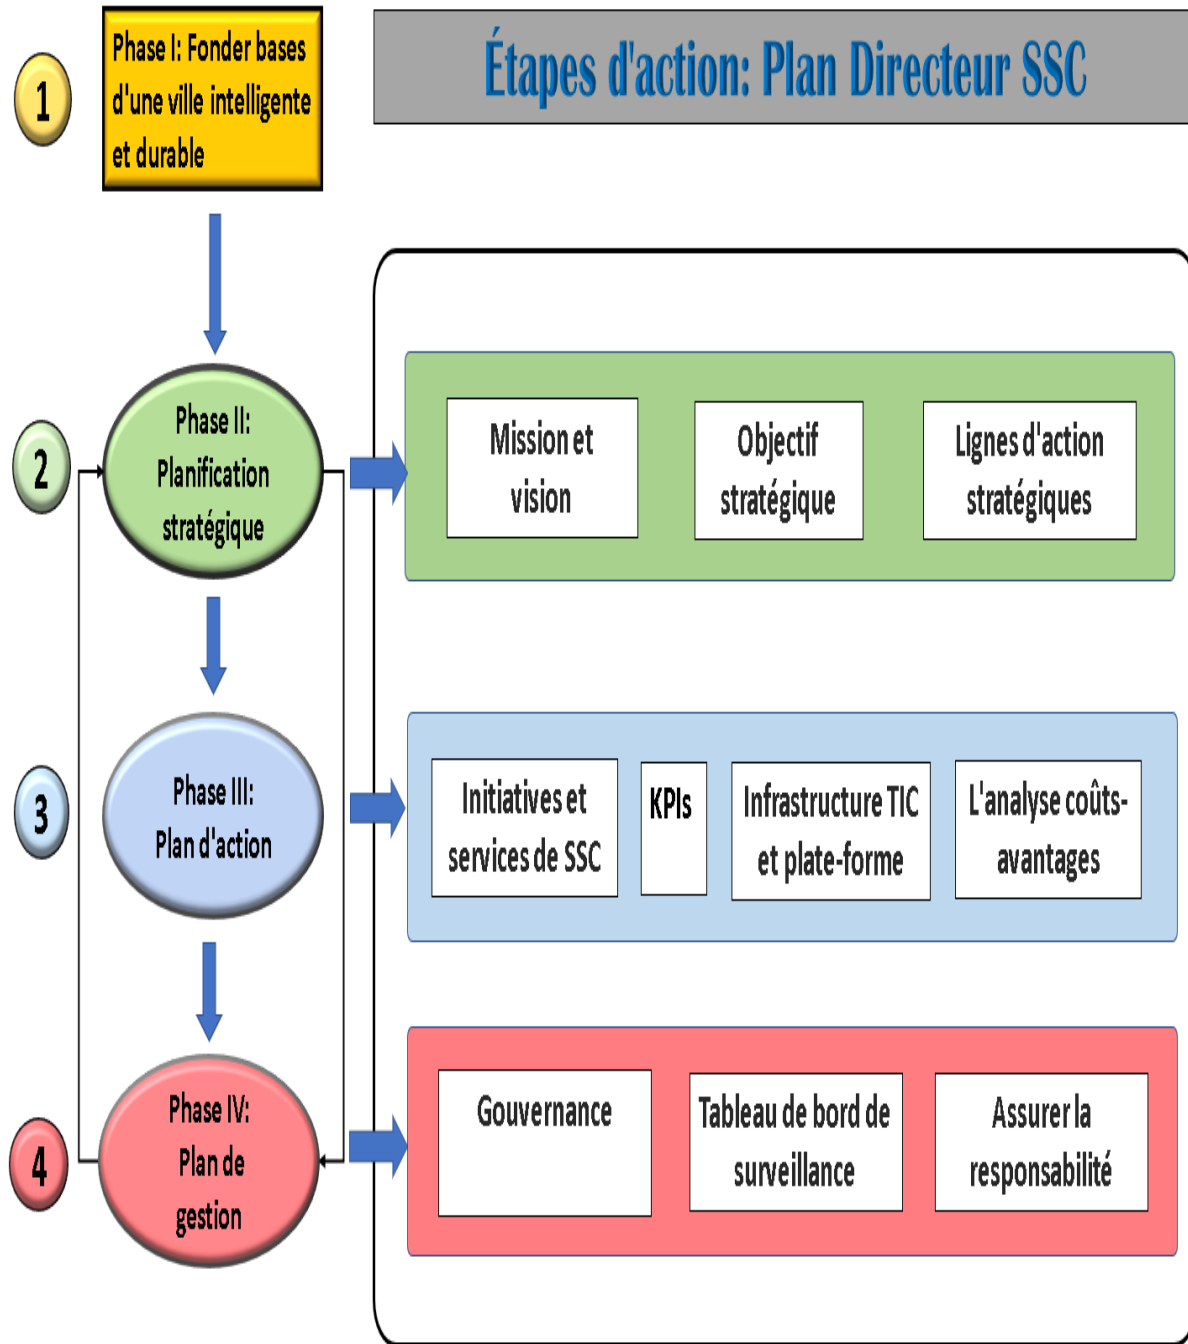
1

Phase I: Fonder bases d'une ville intelligente et durable

Étapes d'action: Plan Directeur SSC

2

Phase II: Planification stratégique

Mission et vision

Objectif stratégique

Lignes d'action stratégiques

3

Phase III: Plan d'action

Initiatives et services de SSC

KPIs

Infrastructure TIC et plate-forme

L'analyse coûts-avantages

4

Phase IV: Plan de gestion

Gouvernance

Tableau de bord de surveillance

Assurer la responsabilité